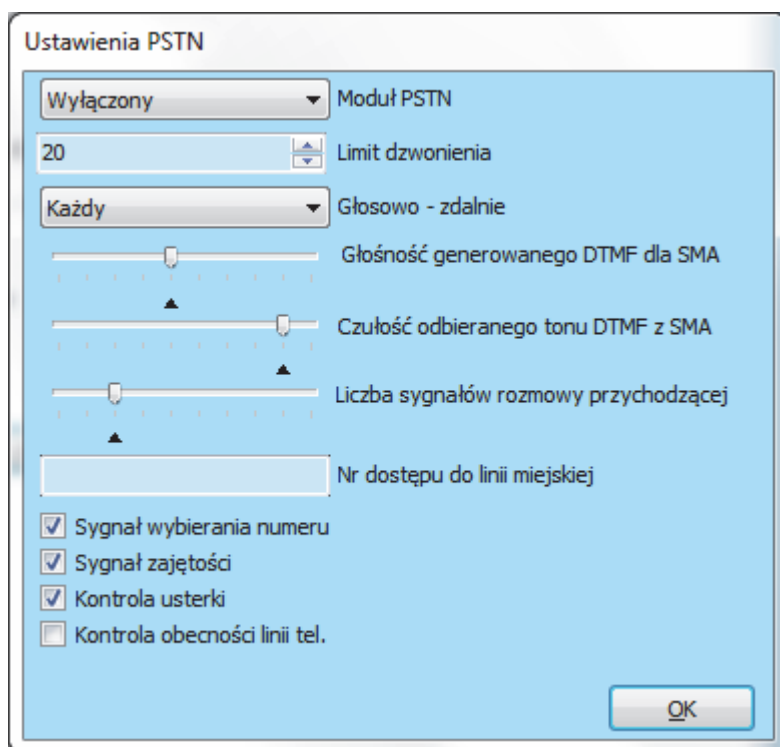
Ustawienia PSTN

Wyłączony
Moduł PSTN

20
Limit dzwonienia

Każdy
Głosowo - zdalnie

Głośność generowanego DTMF dla SMA

Czułość odbieranego tonu DTMF z SMA

Liczba sygnałów rozmowy przychodzącej

Nr dostępu do linii miejskiej

Sygnał wybierania numeru
Sygnał zajętości
Kontrola usterki
Kontrola obecności linii tel.

OK